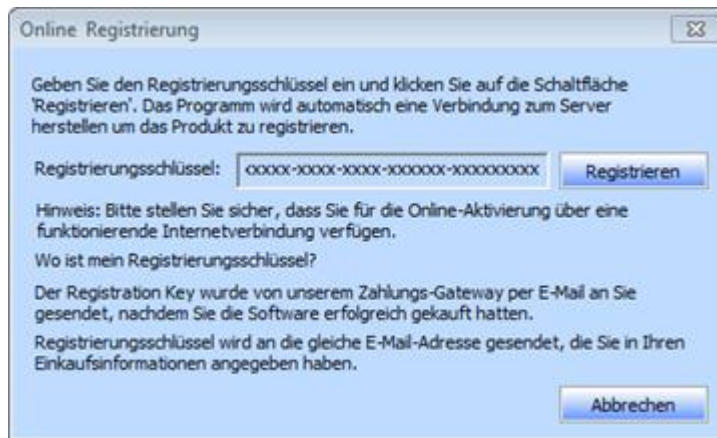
Online Registrierung

Geben Sie den Registrierungsschlüssel ein und klicken Sie auf die Schaltfläche 'Registrieren'. Das Programm wird automatisch eine Verbindung zum Server herstellen um das Produkt zu registrieren.

Registrierungsschlüssel: xxxxx-xxxx-xxxx-xxxxxx-xxxxxxxxx

Registrieren

Hinweis: Bitte stellen Sie sicher, dass Sie für die Online-Aktivierung über eine funktionierende Internetverbindung verfügen.

Wo ist mein Registrierungsschlüssel?

Der Registration Key wurde von unserem Zahlungs-Gateway per E-Mail an Sie gesendet, nachdem Sie die Software erfolgreich gekauft hatten.

Registrierungsschlüssel wird an die gleiche E-Mail-Adresse gesendet, die Sie in Ihren Einkaufsinformationen angegeben haben.

Abbrechen